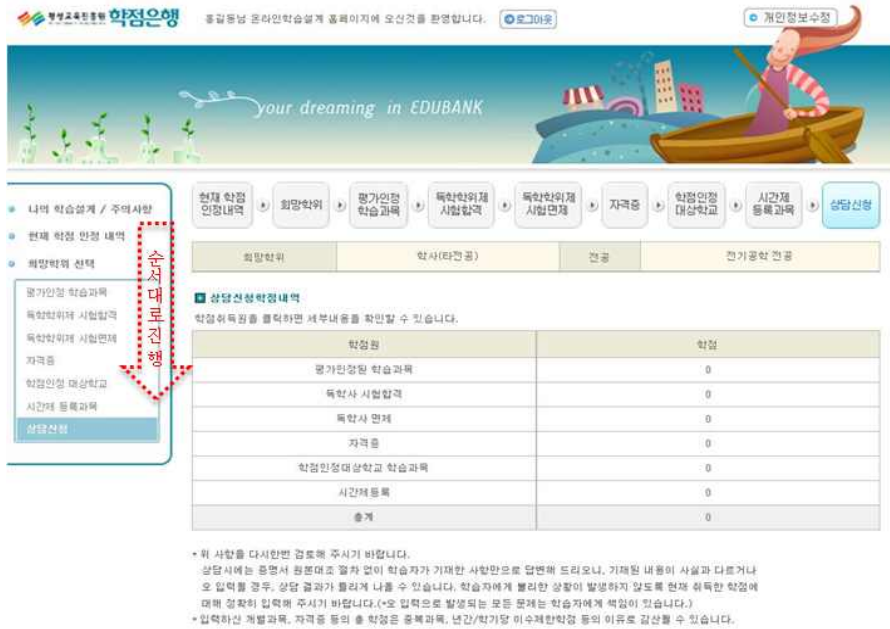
평생교육진흥원 학점은행 홍길동님 온라인학습설계 홈페이지에 오신것을 환영합니다. 로그아웃

개인정보수정

your dreaming in EDUBANK

나의 학습설계 / 주의사항
현재 학점 인정 내역
희망학위 선택
평가인정 학습과목
독학학위제 시험합격
독학학위제 시험면제
자격증
학점인정 대상학교
시간제 등록과목
상담신청

순서대로진행

현재 학점 인정내역 | 희망학위 | 평가인정 학습과목 | 독학학위제 시험합격 | 독학학위제 시험면제 | 자격증 | 학점인정 대상학교 | 시간제 등록과목 | 상담신청

| 희망학위 | 학사(타전공) | 전공 | 전기공학 전공 |
|---|---|---|---|

상담신청학점내역
학점취득원을 클릭하면 세부내용을 확인할 수 있습니다.

| 학점원 | 학점 |
|---|---|
| 평가인정탐 학습과목 | 0 |
| 독학사 시험합격 | 0 |
| 독학사 면제 | 0 |
| 자격증 | 0 |
| 학점인정대상학교 학습과목 | 0 |
| 시간제등록 | 0 |
| 총계 | 0 |

• 위 사항을 다시한번 검토해 주시기 바랍니다.
상담시에는 증명서 원본대조 절차 없이 학습자가 기재한 사항만으로 답변해 드리오니, 기재된 내용이 사실과 다르거나 오 입력될 경우, 상담 결과가 틀리게 나올 수 있습니다. 학습자에게 불리한 상황이 발생하지 않도록 현재 취득한 학점에 대해 정확히 입력해 주시기 바랍니다.(※오 입력으로 발생되는 모든 문제는 학습자에게 책임이 있습니다.)
• 입력하신 개별과목, 자격증 등의 총 학점은 중복과목, 년간/학기당 이수제한학점 등의 이유로 감산될 수 있습니다.